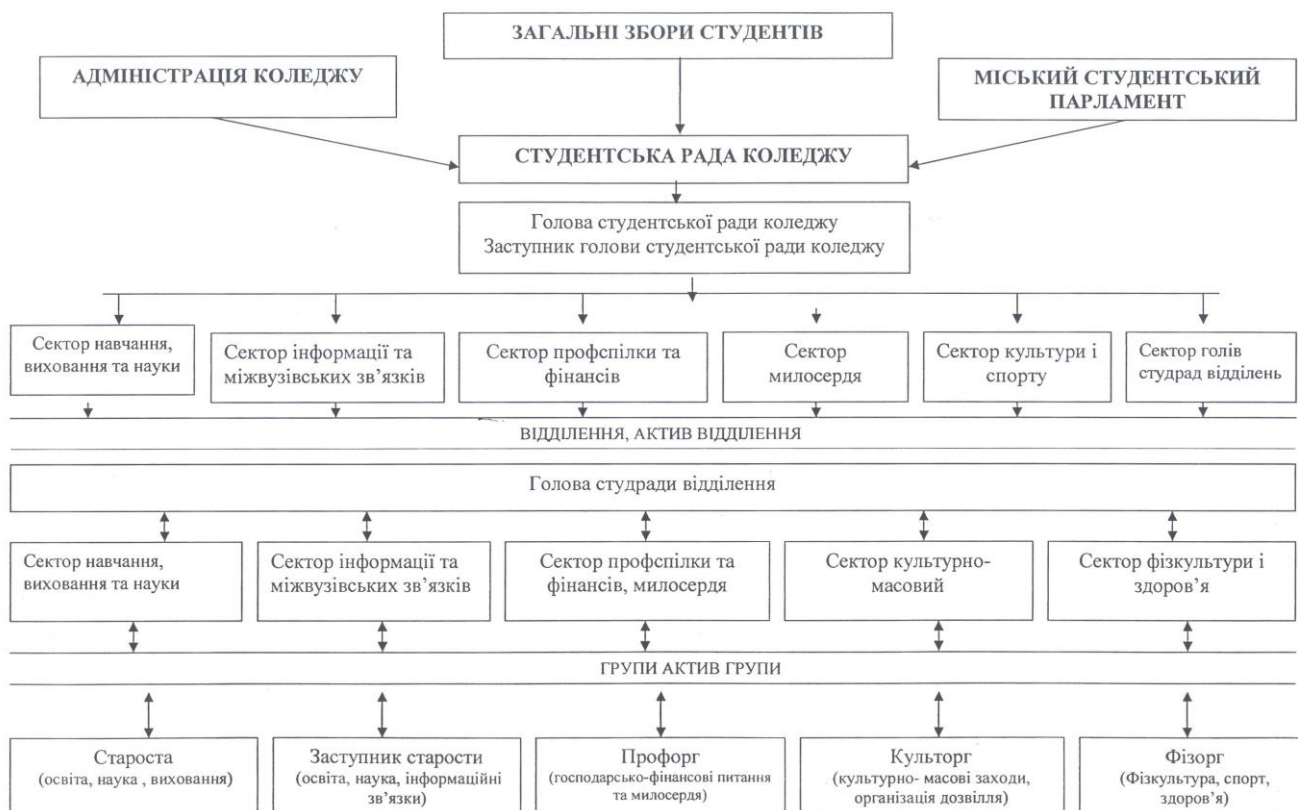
ЗАГАЛЬНІ ЗБОРИ СТУДЕНТІВ

АДМІНІСТРАЦІЯ КОЛЕДЖУ

МІСЬКИЙ СТУДЕНТСЬКИЙ ПАРЛАМЕНТ

СТУДЕНТСЬКА РАДА КОЛЕДЖУ

Голова студентської ради коледжу
Заступник голови студентської ради коледжу

Сектор навчання, виховання та науки

Сектор інформації та міжвузівських зв'язків

Сектор профспілки та фінансів

Сектор милосердя

Сектор культури і спорту

Сектор голів студрад відділень

ВІДДІЛЕННЯ, АКТИВ ВІДДІЛЕННЯ

Голова студради відділення

Сектор навчання, виховання та науки

Сектор інформації та міжвузівських зв'язків

Сектор профспілки та фінансів, милосердя

Сектор культурно-масовий

Сектор фізкультури і здоров'я

ГРУПИ АКТИВ ГРУПИ

Староста
(освіта, наука , виховання)

Заступник старости
(освіта, наука, інформаційні зв'язки)

Профорг
(господарсько-фінансові питання та милосердя)

Культорг
(культурно- масові заходи, організація дозвілля)

Фізорг
(Фізкультура, спорт, здоров'я)